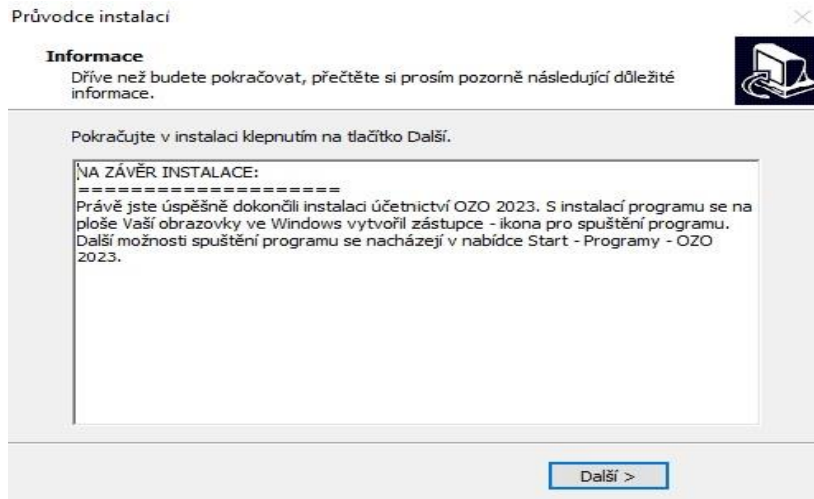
Průvodce instalací

Informace

Dříve než budete pokračovat, přečtěte si prosím pozorně následující důležité informace.

Pokračujte v instalaci klepnutím na tlačítko Další.

NA ZÁVĚR INSTALACE:
===================
Právě jste úspěšně dokončili instalaci účetnictví OZO 2023. S instalací programu se na ploše Vaší obrazovky ve Windows vytvořil zástupce - ikona pro spuštění programu. Další možnosti spuštění programu se nacházejí v nabídce Start - Programy - OZO 2023.

Další >